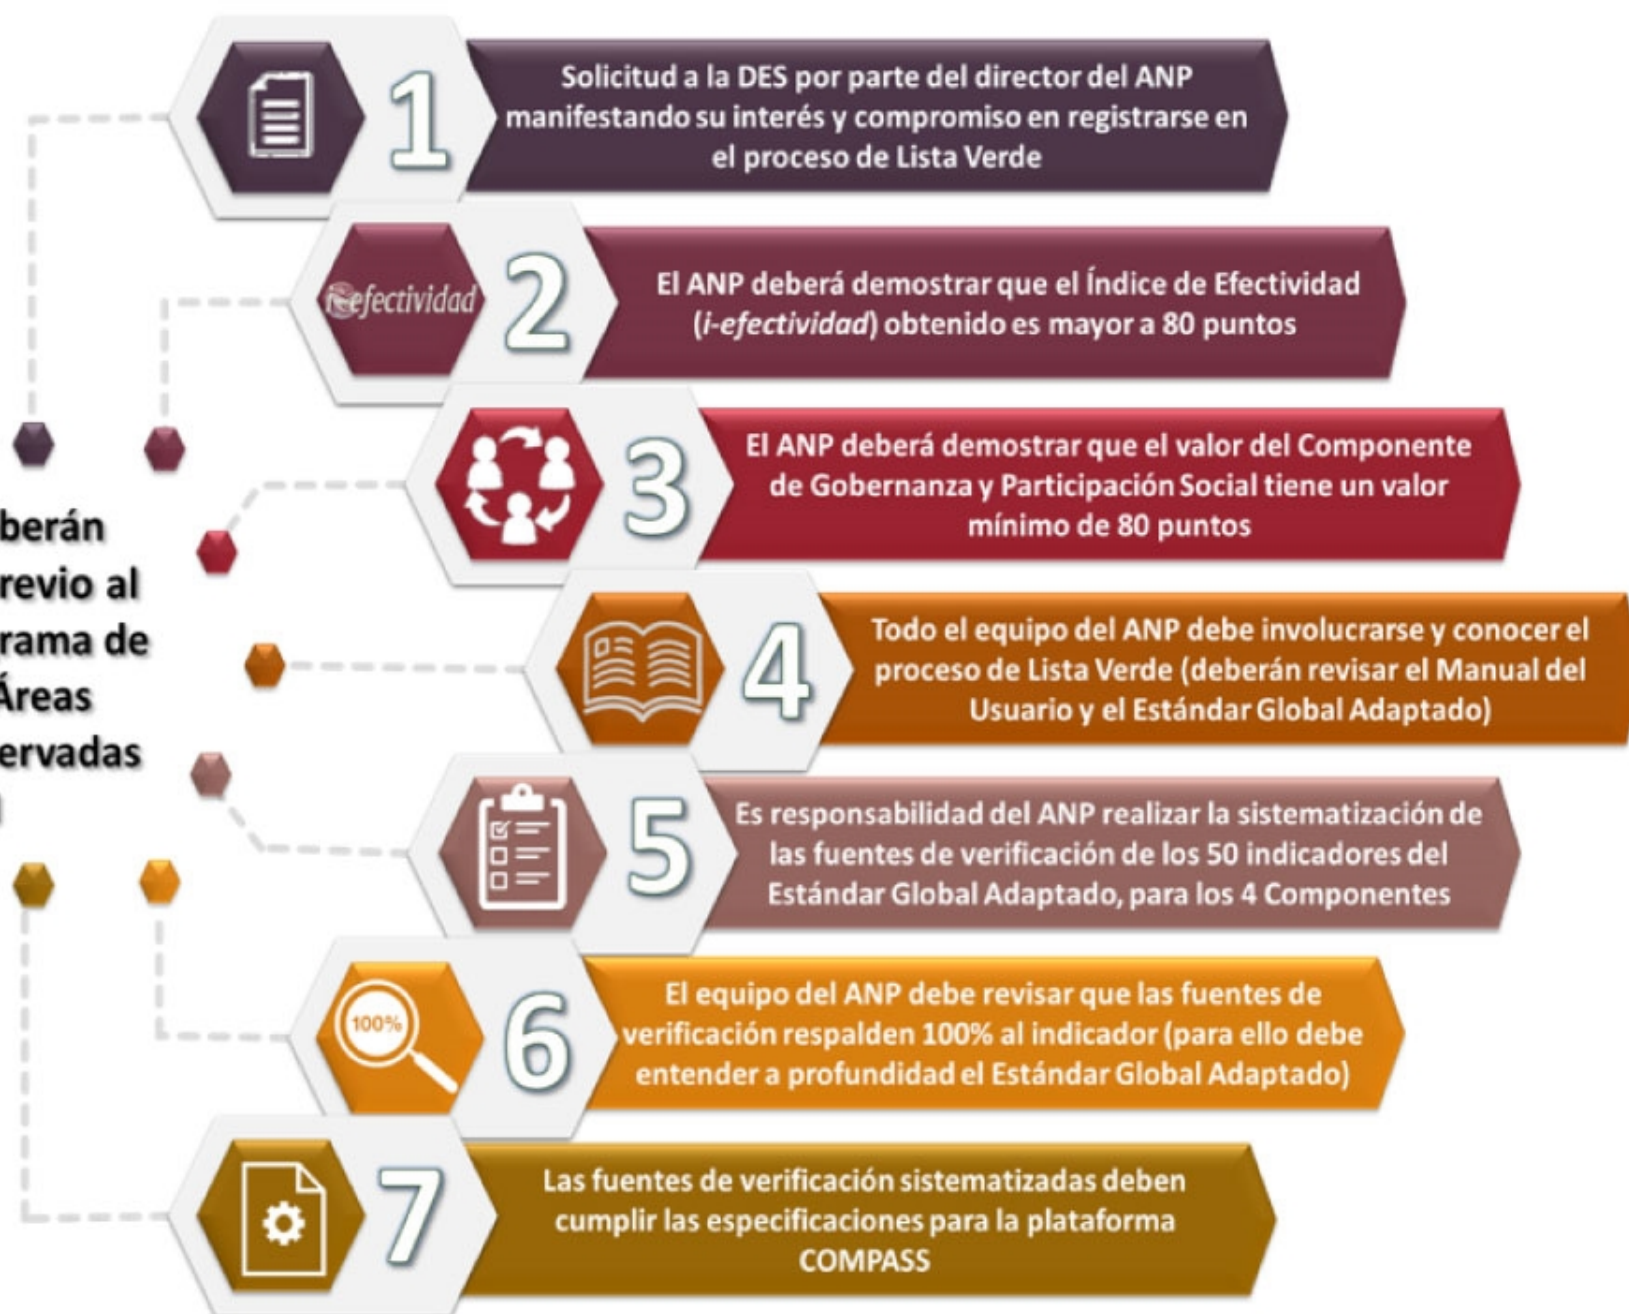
berán
revio al
rama de
Áreas
ervadas

1
Solicitud a la DES por parte del director del ANP manifestando su interés y compromiso en registrarse en el proceso de Lista Verde

i-efectividad
2
El ANP deberá demostrar que el Índice de Efectividad (i-efectividad) obtenido es mayor a 80 puntos

3
El ANP deberá demostrar que el valor del Componente de Gobernanza y Participación Social tiene un valor mínimo de 80 puntos

4
Todo el equipo del ANP debe involucrarse y conocer el proceso de Lista Verde (deberán revisar el Manual del Usuario y el Estándar Global Adaptado)

5
Es responsabilidad del ANP realizar la sistematización de las fuentes de verificación de los 50 indicadores del Estándar Global Adaptado, para los 4 Componentes

100%
6
El equipo del ANP debe revisar que las fuentes de verificación respalden 100% al indicador (para ello debe entender a profundidad el Estándar Global Adaptado)

7
Las fuentes de verificación sistematizadas deben cumplir las especificaciones para la plataforma COMPASS